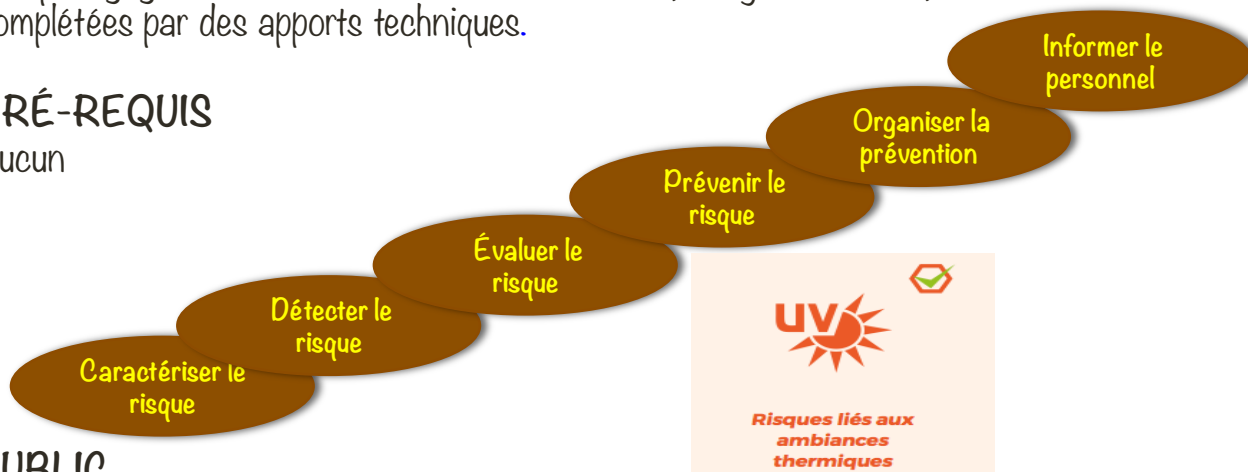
omplétées par des apports techniques.

RÉ-REQUIS
ucun

Caractériser le risque

Détecter le risque

Évaluer le risque

Prévenir le risque

Organiser la prévention

Informer le personnel

UV

Risques liés aux ambiances thermiques

UBLIC